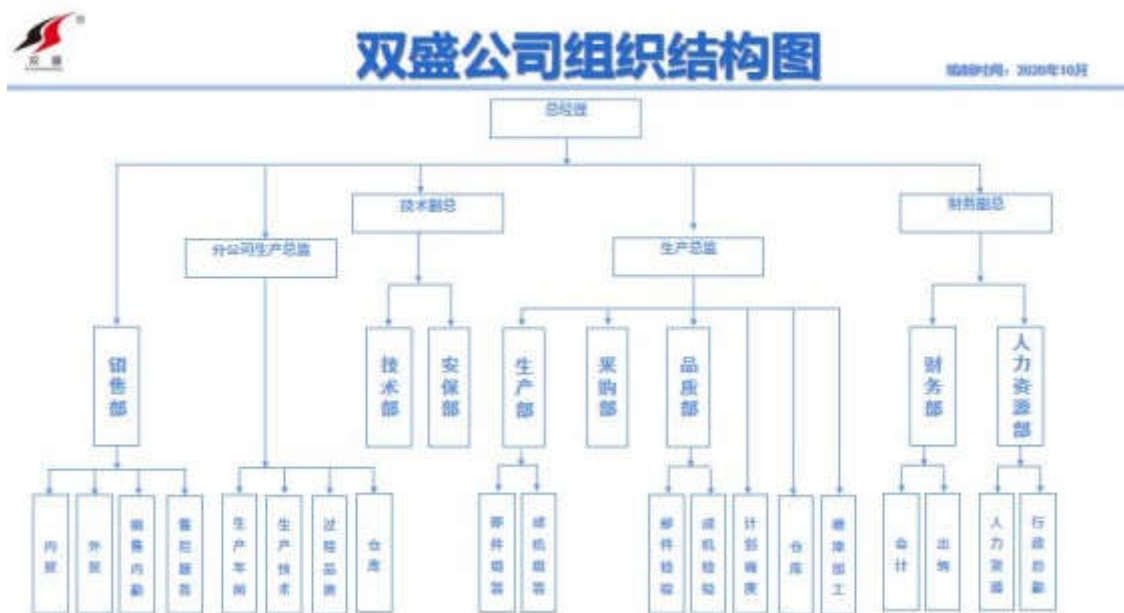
双盛

双盛公司组织结构图

编制时间：2020年10月

总经理

技术副总

财务副总

分公司生产总监

生产总监

销售部

技术部

安保部

生产部

采购部

品质部

财务部

人力资源部

内贸

外贸

销售内勤

售后服务

生产车间

生产技术

过程品质

仓库

部件组装

成机组装

部件检验

成机检验

计划调度

仓库

激光加工

会计

出纳

人力资源

行政后勤